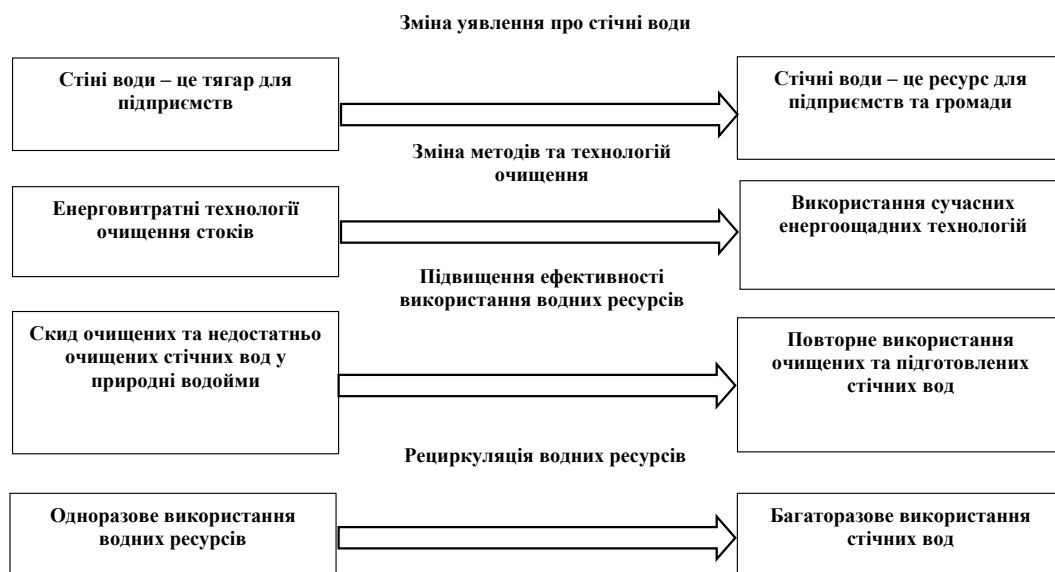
Зміна уявлення про стічні води

Стіні води – це тягар для підприємств

Стічні води – це ресурс для підприємств та громади

Зміна методів та технологій очищення

Енерговитратні технології очищення стоків

Використання сучасних енергоощадних технологій

Підвищення ефективності використання водних ресурсів

Скид очищених та недостатньо очищених стічних вод у природні водойми

Повторне використання очищених та підготовлених стічних вод

Рециркуляція водних ресурсів

Одноразове використання водних ресурсів

Багаторазове використання стічних вод